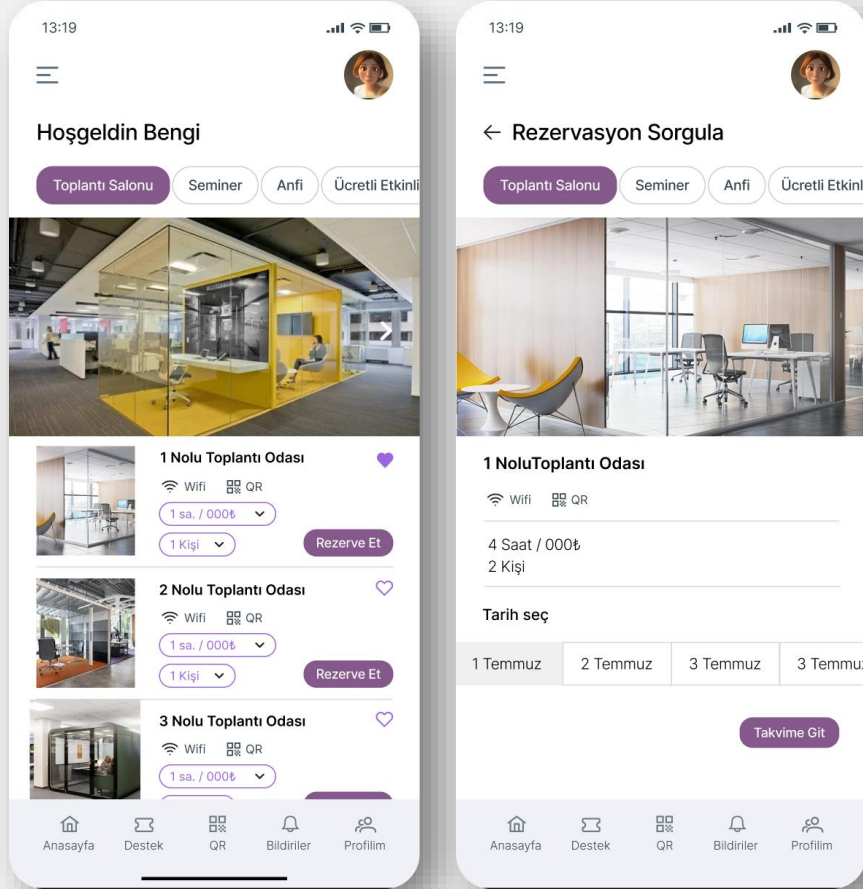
13:19

Hoşgeldin Bengi

Toplantı Salonu | Seminer | Anfi | Ücretli Etkinli

1 Nolu Toplantı Odası
Wifi QR
1 sa. / 000₺
1 Kişi
Rezerve Et

2 Nolu Toplantı Odası
Wifi QR
1 sa. / 000₺
1 Kişi
Rezerve Et

3 Nolu Toplantı Odası
Wifi QR
1 sa. / 000₺

Anasayfa | Destek | QR | Bildiriler | Profilim

13:19

← Rezervasyon Sorgula

Toplantı Salonu | Seminer | Anfi | Ücretli Etkinl

1 NoluToplantı Odası
Wifi QR

4 Saat / 000₺
2 Kişi

Tarih seç

| 1 Temmuz | 2 Temmuz | 3 Temmuz | 3 Temmu |
|---|---|---|---|

Takvime Git

Anasayfa | Destek | QR | Bildiriler | Profilim